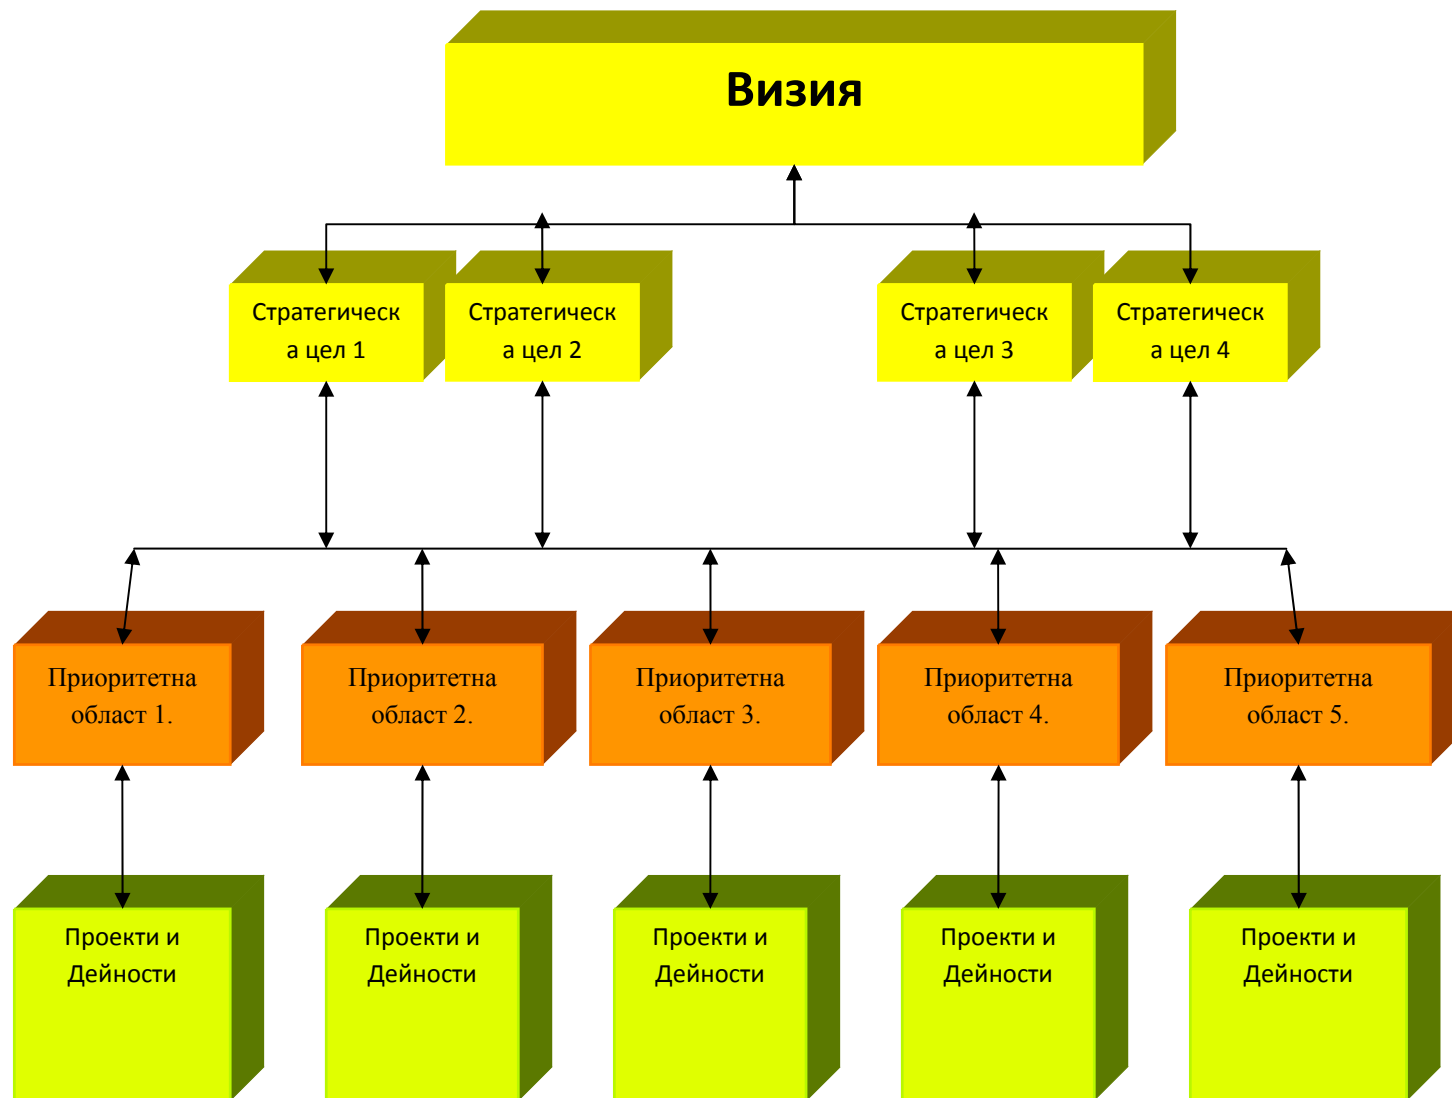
Визия

Стратегическа цел 1

Стратегическа цел 2

Стратегическа цел 3

Стратегическа цел 4

Приоритетна област 1.

Приоритетна област 2.

Приоритетна област 3.

Приоритетна област 4.

Приоритетна област 5.

Проекти и Дейности

Проекти и Дейности

Проекти и Дейности

Проекти и Дейности

Проекти и Дейности